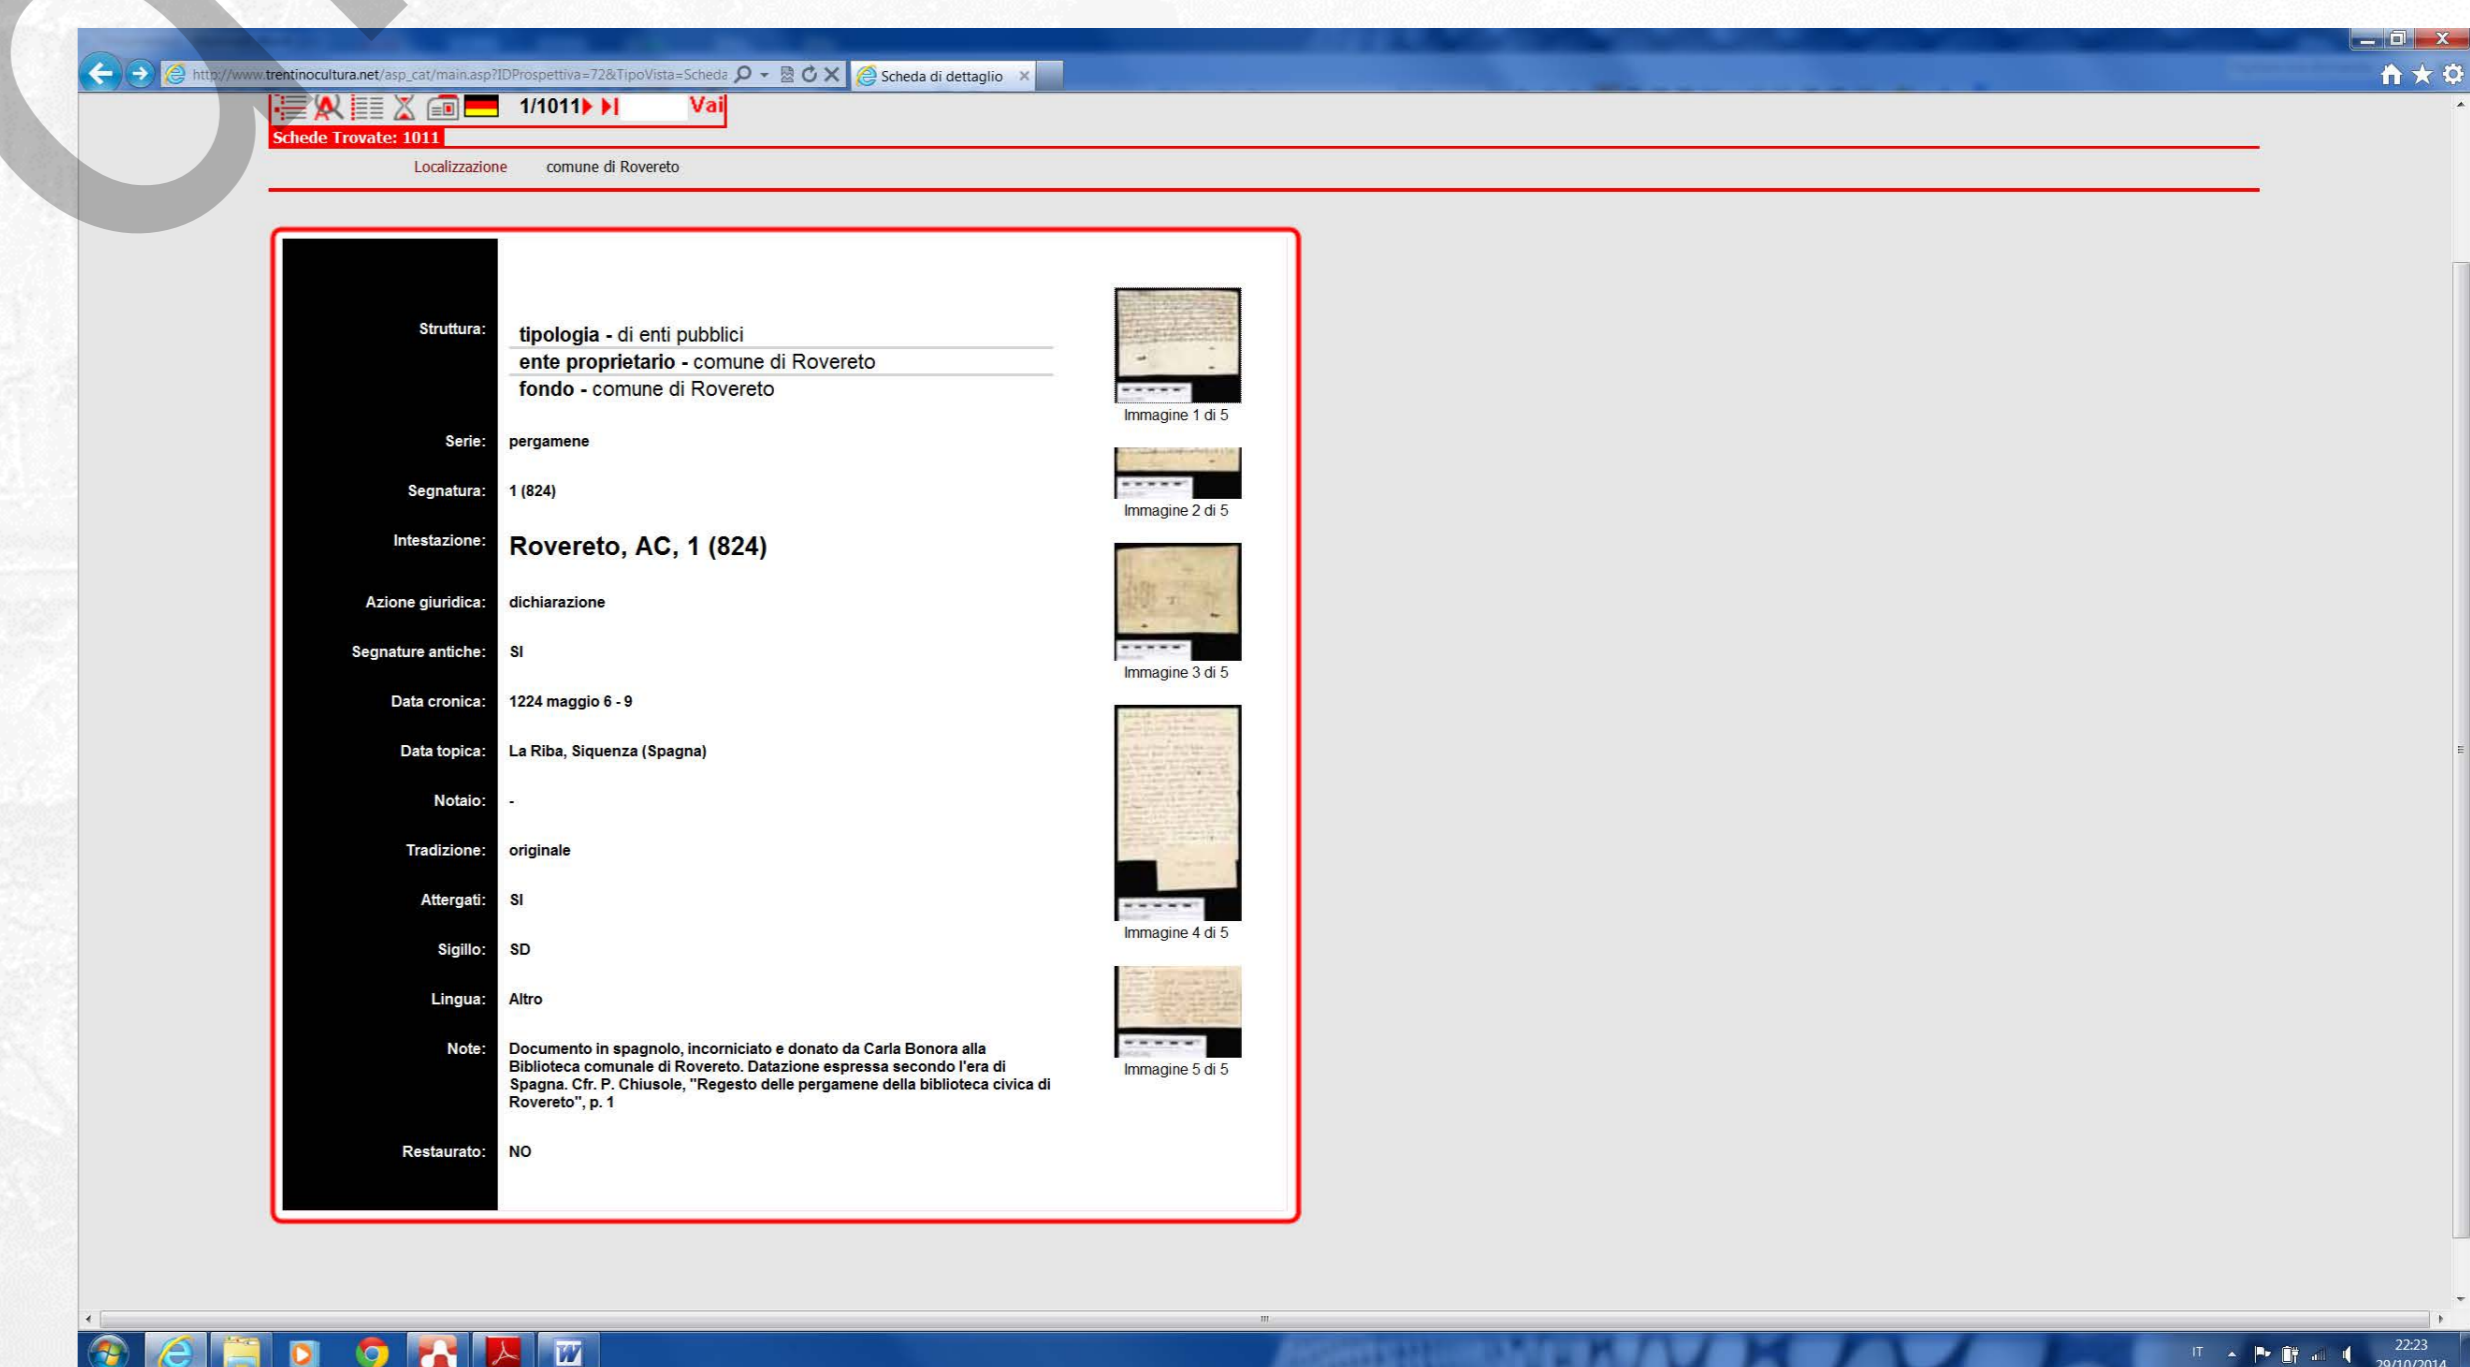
http://www.trentinocultura.net/asp_cat/main.asp?IDProspettiva=72&TipoVista=Scheda
Scheda di dettaglio

1/1011 Vai
Schede Trovate: 1011

Localizzazione comune di Rovereto

Struttura: tipologia - di enti pubblici
ente proprietario - comune di Rovereto
fondo - comune di Rovereto

Serie: pergamene

Segnatura: 1 (824)

Intestazione: Rovereto, AC, 1 (824)

Azione giuridica: dichiarazione

Segnature antiche: SI

Data cronica: 1224 maggio 6 - 9

Data topica: La Riba, Siquenza (Spagna)

Notaio: -

Tradizione: originale

Attergati: SI

Sigillo: SD

Lingua: Altro

Note: Documento in spagnolo, incorniciato e donato da Carla Bonora alla Biblioteca comunale di Rovereto. Datazione espressa secondo l'era di Spagna. Cfr. P. Chiusole, "Regesto delle pergamene della biblioteca civica di Rovereto", p. 1

Restaurato: NO

Immagine 1 di 5
Immagine 2 di 5
Immagine 3 di 5
Immagine 4 di 5
Immagine 5 di 5

IT 22:23 29/10/2014